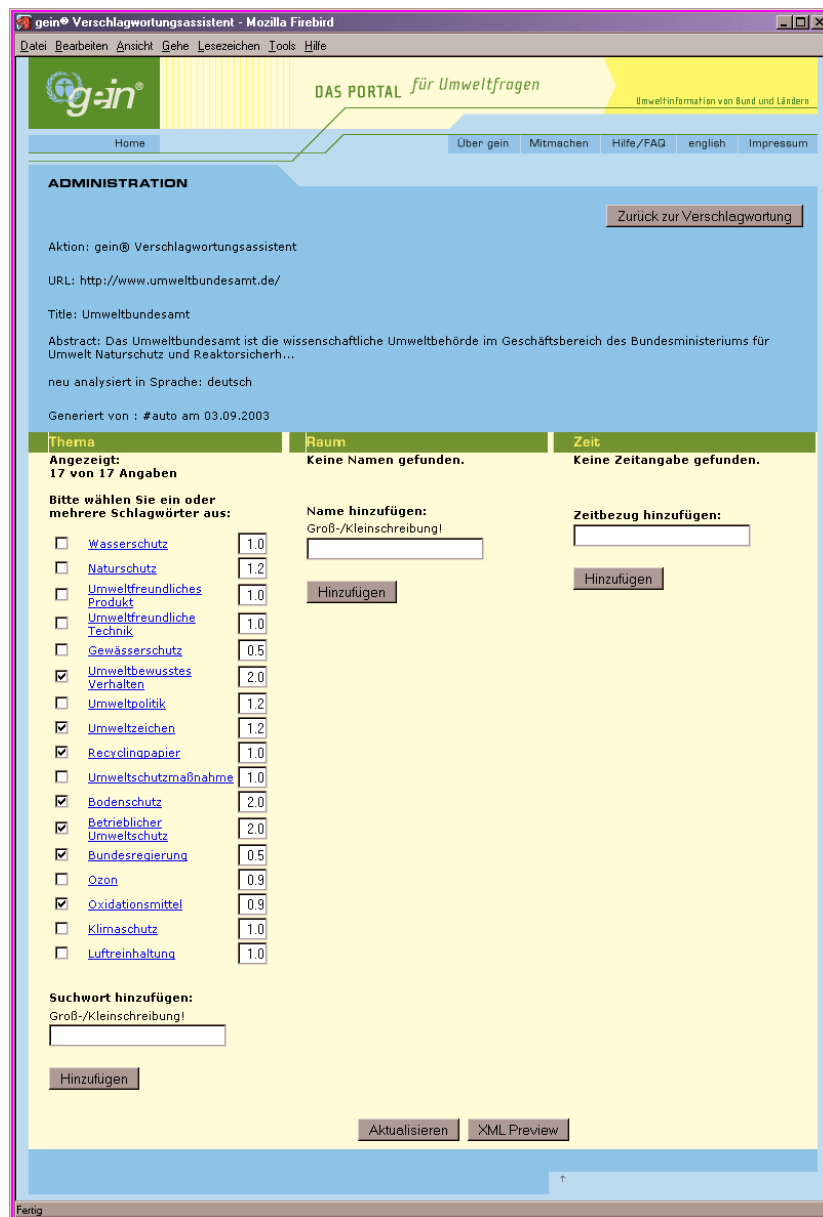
gein® Verschlagwortungsassistent - Mozilla Firebird

Datei Bearbeiten Ansicht Gehe Lesezeichen Tools Hilfe

gein®

DAS PORTAL für Umweltfragen

Umweltinformation von Bund und Ländern

Home

Über gein | Mitmachen | Hilfe/FAQ | english | Impressum

ADMINISTRATION

Zurück zur Verschlagwortung

Aktion: gein® Verschlagwortungsassistent

URL: http://www.umweltbundesamt.de/

Title: Umweltbundesamt

Abstract: Das Umweltbundesamt ist die wissenschaftliche Umweltbehörde im Geschäftsbereich des Bundesministeriums für Umwelt Naturschutz und Reaktorsicherh...

neu analysiert in Sprache: deutsch

Generiert von : #auto am 03.09.2003

Thema

Angezeigt:
17 von 17 Angaben

Bitte wählen Sie ein oder mehrere Schlagwörter aus:

Wasserschutz 1.0
Naturschutz 1.2
Umweltfreundliches Produkt 1.0
Umweltfreundliche Technik 1.0
Gewässerschutz 0.5
Umweltbewusstes Verhalten 2.0
Umweltpolitik 1.2
Umweltzeichen 1.2
Recyclingpapier 1.0
Umweltschutzmaßnahme 1.0
Bodenschutz 2.0
Betrieblicher Umweltschutz 2.0
Bundesregierung 0.5
Ozon 0.9
Oxidationsmittel 0.9
Klimaschutz 1.0
Luftreinhaltung 1.0

Suchwort hinzufügen:
Groß-/Kleinschreibung!

Hinzufügen

Raum

Keine Namen gefunden.

Name hinzufügen:
Groß-/Kleinschreibung!

Hinzufügen

Zeit

Keine Zeitangabe gefunden.

Zeitbezug hinzufügen:

Hinzufügen

Aktualisieren | XML Preview

↑

Fertig